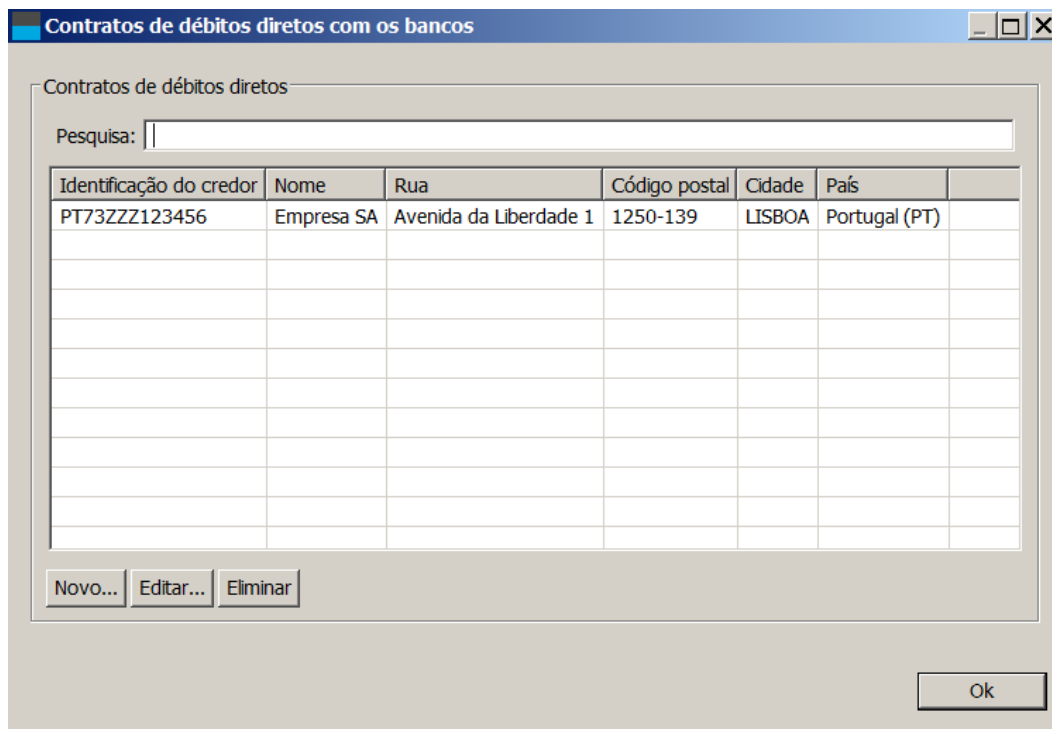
Contratos de débitos diretos com os bancos

Contratos de débitos diretos

Pesquisa:

| Identificação do credor | Nome | Rua | Código postal | Cidade | País |
|---|---|---|---|---|---|
| PT73ZZZ123456 | Empresa SA | Avenida da Liberdade 1 | 1250-139 | LISBOA | Portugal (PT) |

Novo... Editar... Eliminar

Ok